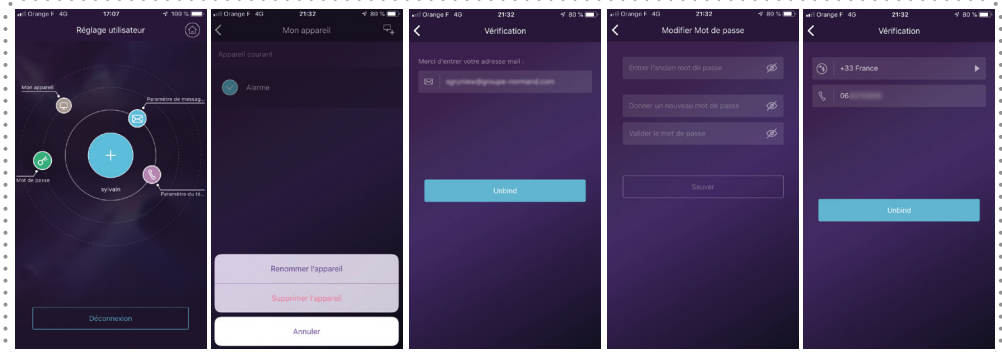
Orange F 4G 17:07 100 %

Réglage utilisateur

Mon appareil

Paramètre de messag...

Mot de passe

sylvain

Paramètre du té...

Déconnexion

Orange F 4G 21:32 80 %

Mon appareil

Appareil courant

Alarme

Renommer l'appareil

Supprimer l'appareil

Annuler

Orange F 4G 21:32 80 %

Vérification

Merci d'entrer votre adresse mail :

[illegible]

Unbind

Orange F 4G 21:32 80 %

Modifier Mot de passe

Entrer l'ancien mot de passe

Donner un nouveau mot de passe

Valider le mot de passe

Sauver

Orange F 4G 21:32 80 %

Vérification

+33 France

06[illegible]

Unbind